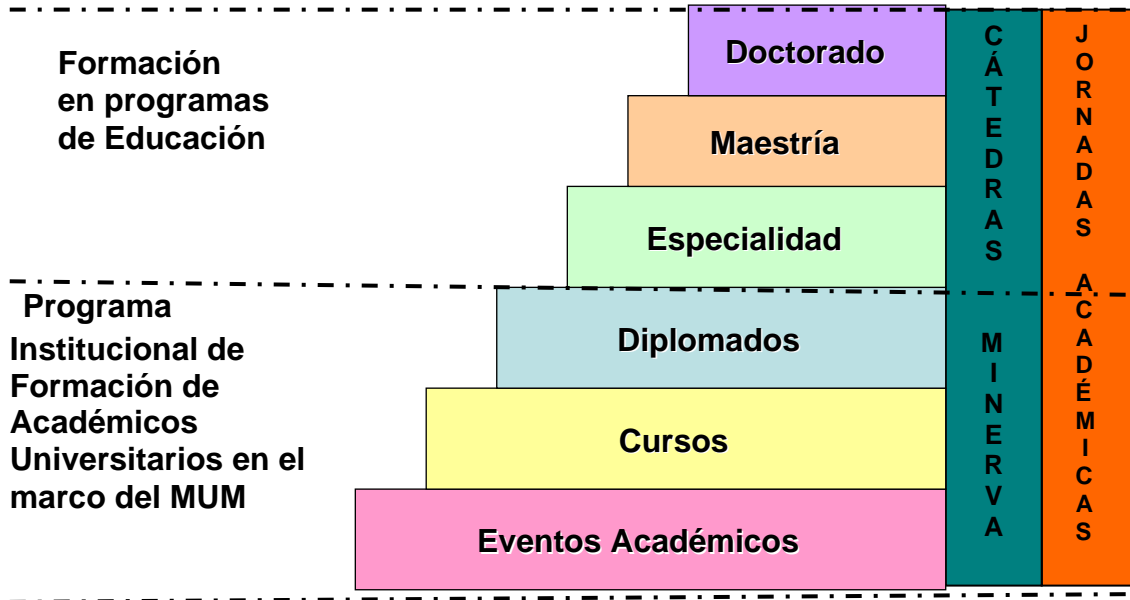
Formación en programas de Educación

Doctorado

Maestría

Especialidad

Programa Institucional de Formación de Académicos Universitarios en el marco del MUM

Diplomados

Cursos

Eventos Académicos

CÁTEDRAS MINERVA

JORNADAS ACADÉMICAS